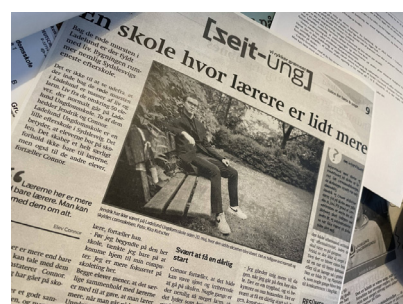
[sejt-ung]

9

en skole hvor lærere er lidt mere

Dag de andre kommer i skole, er den dyrt, med tilfreds, og så vil Ungdomsskolen ... mere effektivt.

Den er ikke til at se skolen, at der er trygt, at det er ... lærere er ... lærer ... skole. ... egentlig hele ... Ungdomsskolen er ... og ... har ... fortæller Connor.

Lærerne her er mere bare lærere. Man kan med dem om alt.

Elev Connor

... er mere end bare ... kan tale med dem ... lærere ... Connor

lære, fortæller han. ... og begyndte på den her skole. ... jeg har ... ikke ... hjem ... gik ... jeg er mere ... skoletiden ...

Svært at få en dårlig start

Connor fortæller, at det ...

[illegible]